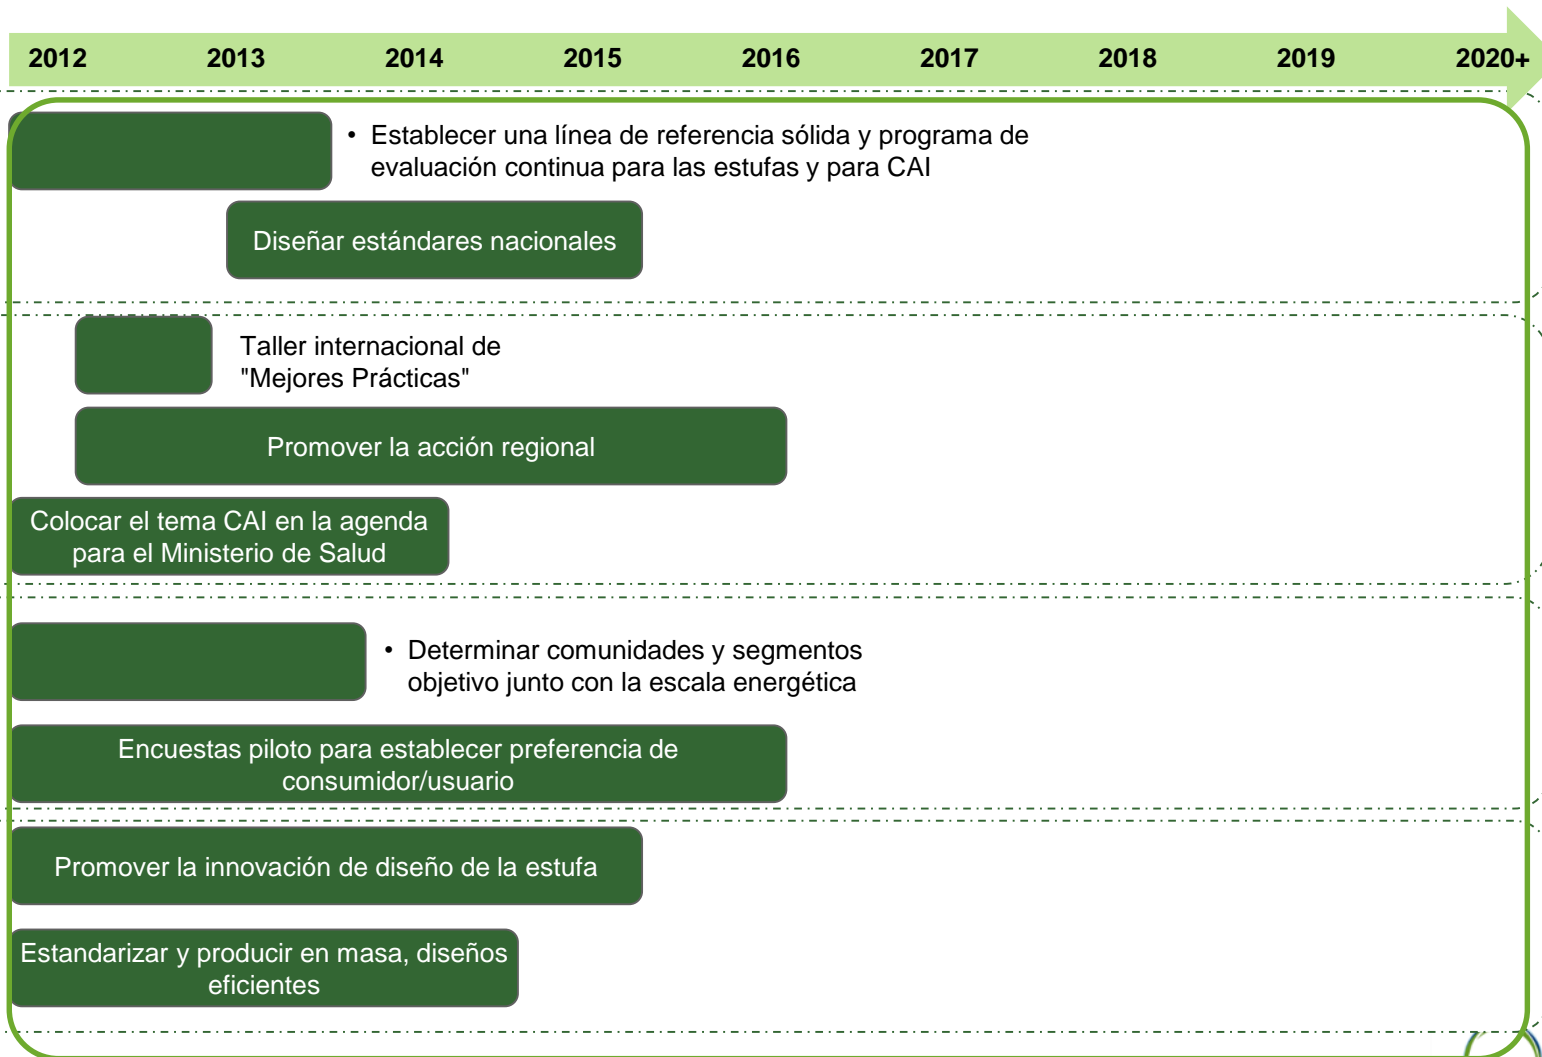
2012 2013 2014 2015 2016 2017 2018 2019 2020+

• Establecer una línea de referencia sólida y programa de evaluación continua para las estufas y para CAI

Diseñar estándares nacionales

Taller internacional de "Mejores Prácticas"

Promover la acción regional

Colocar el tema CAI en la agenda para el Ministerio de Salud

• Determinar comunidades y segmentos objetivo junto con la escala energética

Encuestas piloto para establecer preferencia de consumidor/usuario

Promover la innovación de diseño de la estufa

Estandarizar y producir en masa, diseños eficientes